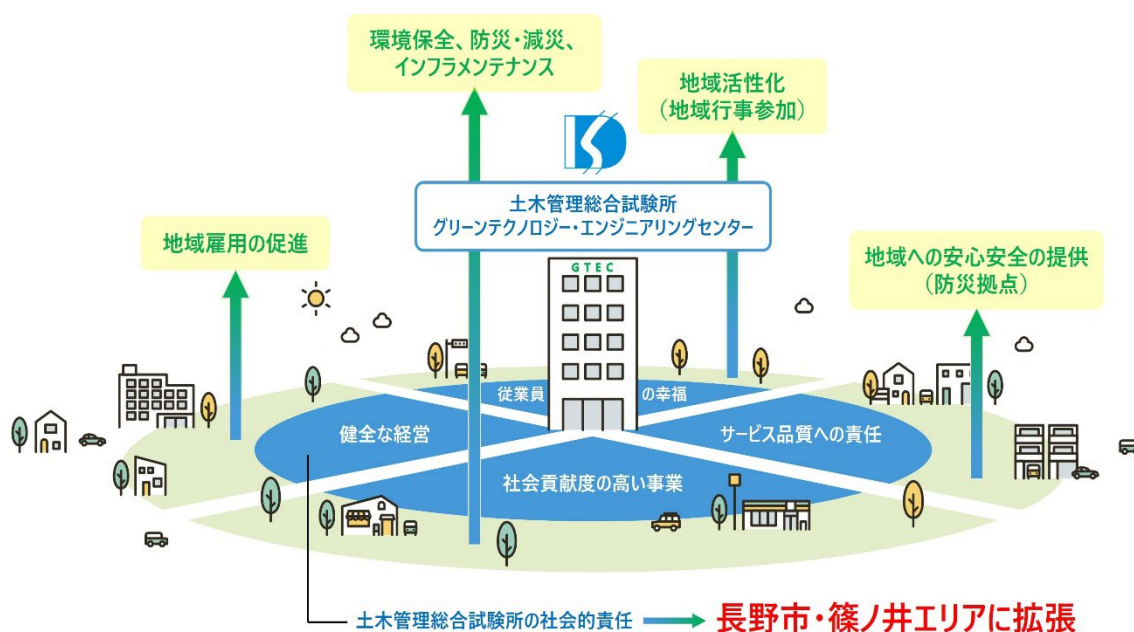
環境保全、防災・減災、
インフラメンテナンス

地域活性化
（地域行事参加）

土木管理総合試験所
グリーンテクノロジー・エンジニアリングセンター

地域雇用の促進

地域への安心安全の提供
（防災拠点）

GTEC

従業員の幸福

健全な経営

サービス品質への責任

社会貢献度の高い事業

土木管理総合試験所の社会的責任

長野市・篠ノ井エリアに拡張